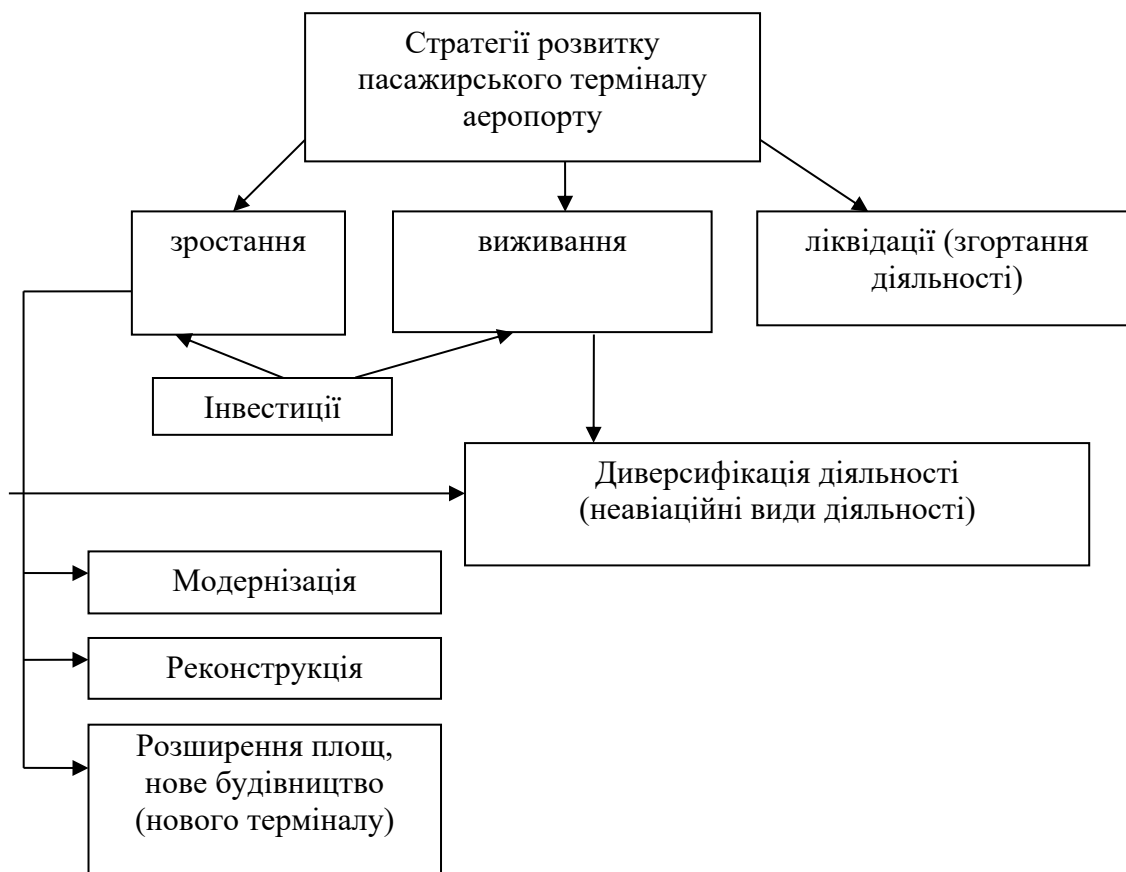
Стратегії розвитку пасажирського терміналу аеропорту

зростання

виживання

ліквідації (згортання діяльності)

Інвестиції

Диверсифікація діяльності (неавіаційні види діяльності)

Модернізація

Реконструкція

Розширення площ, нове будівництво (нового терміналу)